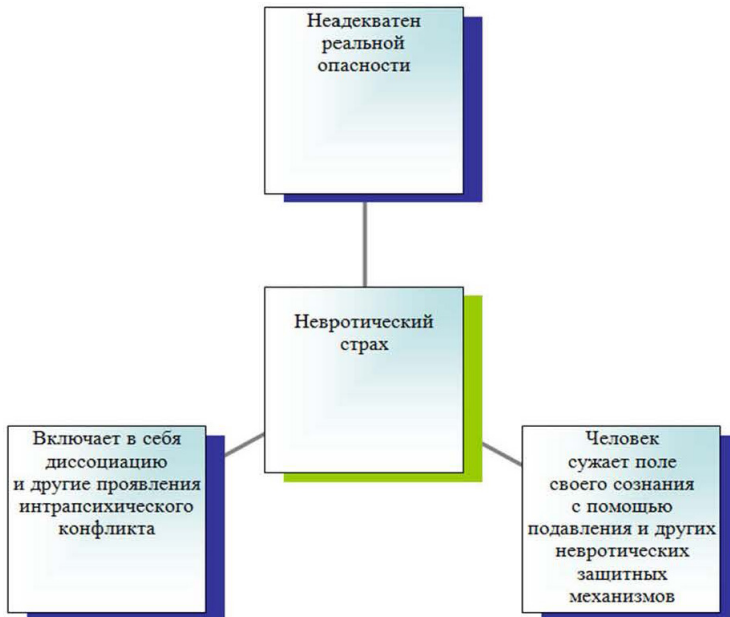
Неадекватен реальной опасности

Невротический страх

Включает в себя диссоциацию и другие проявления интрапсихического конфликта

Человек сужает поле своего сознания с помощью подавления и других невротических защитных механизмов